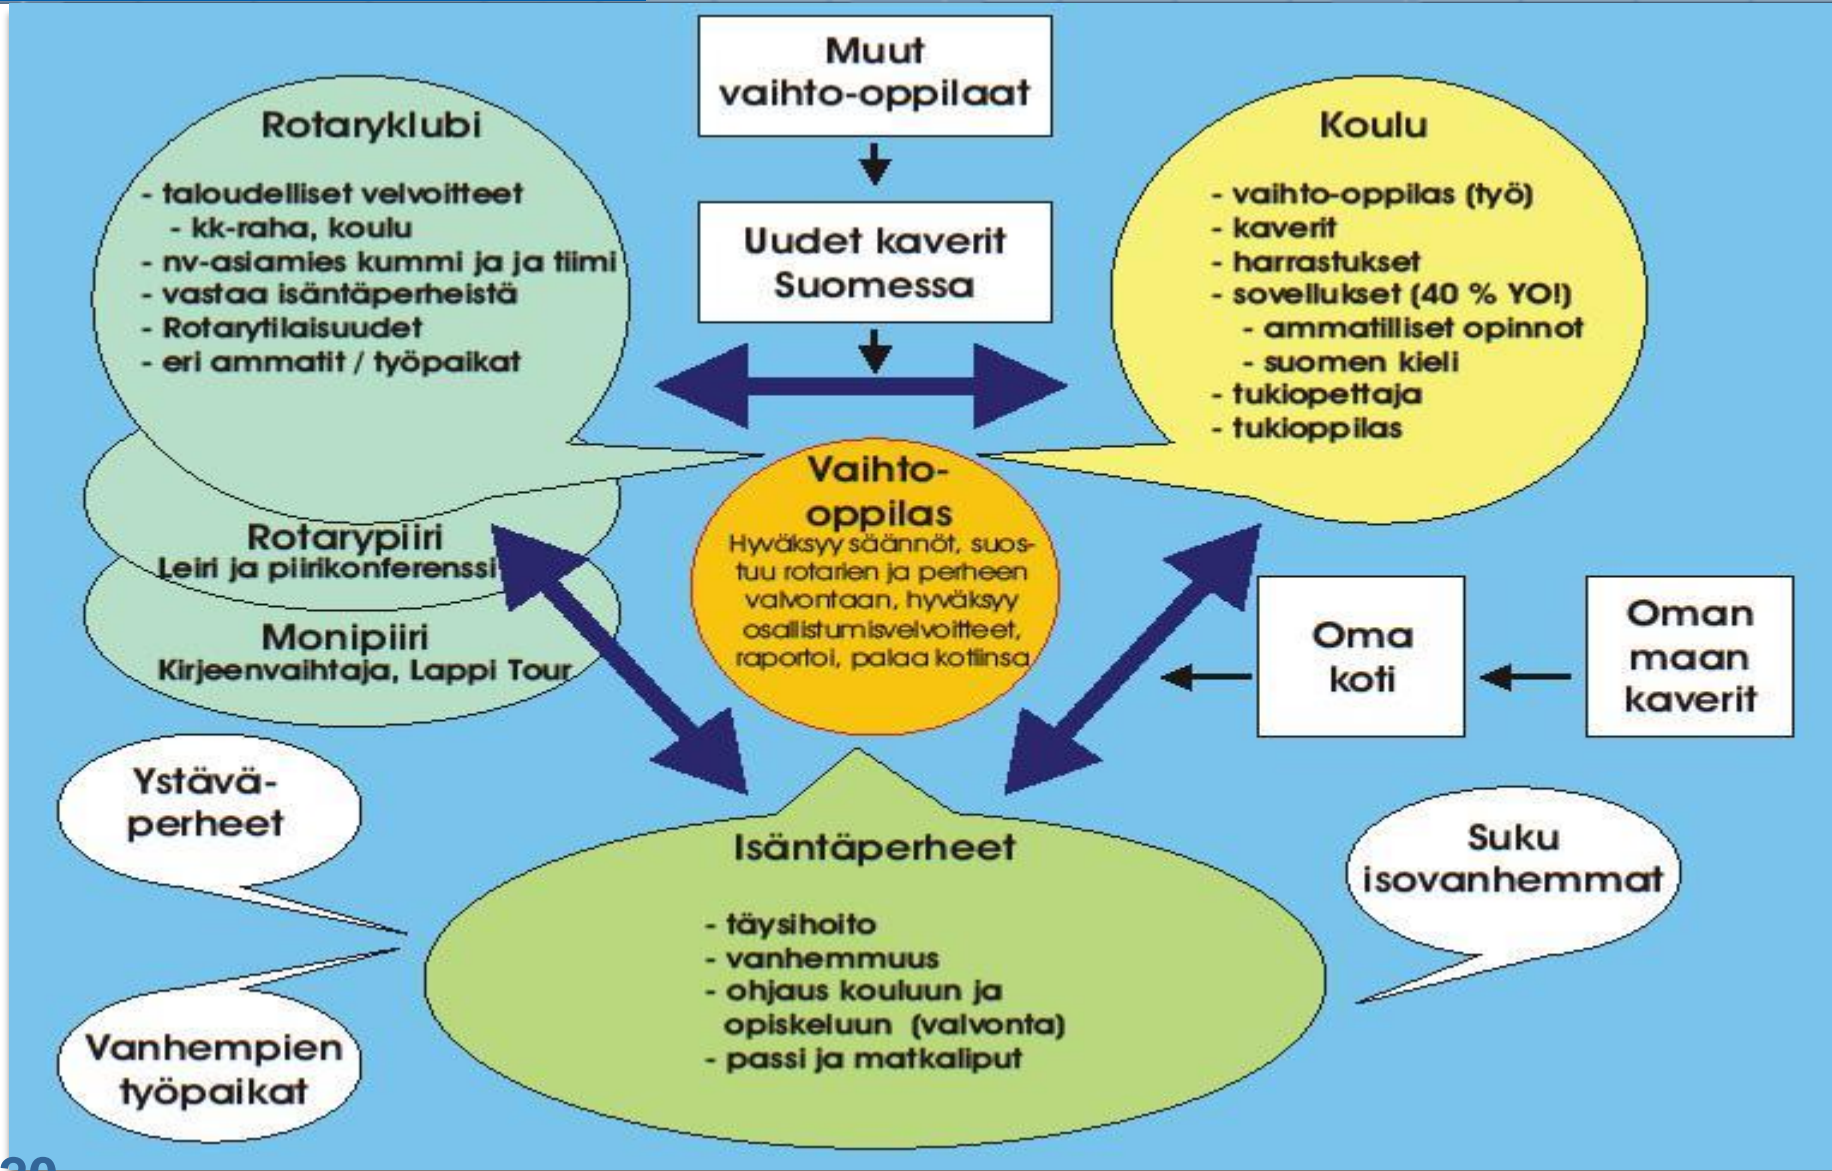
Muut vaihto-oppilaat

Uudet kaverit Suomessa

Rotaryklubi

- taloudelliset velvoitteet
  - kk-raha, koulu
- nv-asiamies kummi ja ja tiimi
- vastaa isäntäperheistä
- Rotarytilaisuudet
- eri ammatit / työpaikat

Koulu

- vaihto-oppilas (työ)
- kaverit
- harrastukset
- sovellukset (40 % YO!)
  - ammatilliset opinnot
  - suomen kieli
- tukiopettaja
- tukioppilas

Vaihto-oppilas
Hyväksyy säännöt, suostuu rotarien ja perheen valvontaan, hyväksyy osallistumisvelvoitteet, raportoi, palaa kotiinsa

Rotarypiiri
Leiri ja piirikonferenssi

Monipiiri
Kirjeenvaihtaja, Lappi Tour

Oma koti

Oman maan kaverit

Ystävä-perheet

Isäntäperheet

- täysihoito
- vanhemmuus
- ohjaus kouluun ja opiskeluun (valvonta)
- passi ja matkaliput

Suku isovanhemmat

Vanhempien työpaikat

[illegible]